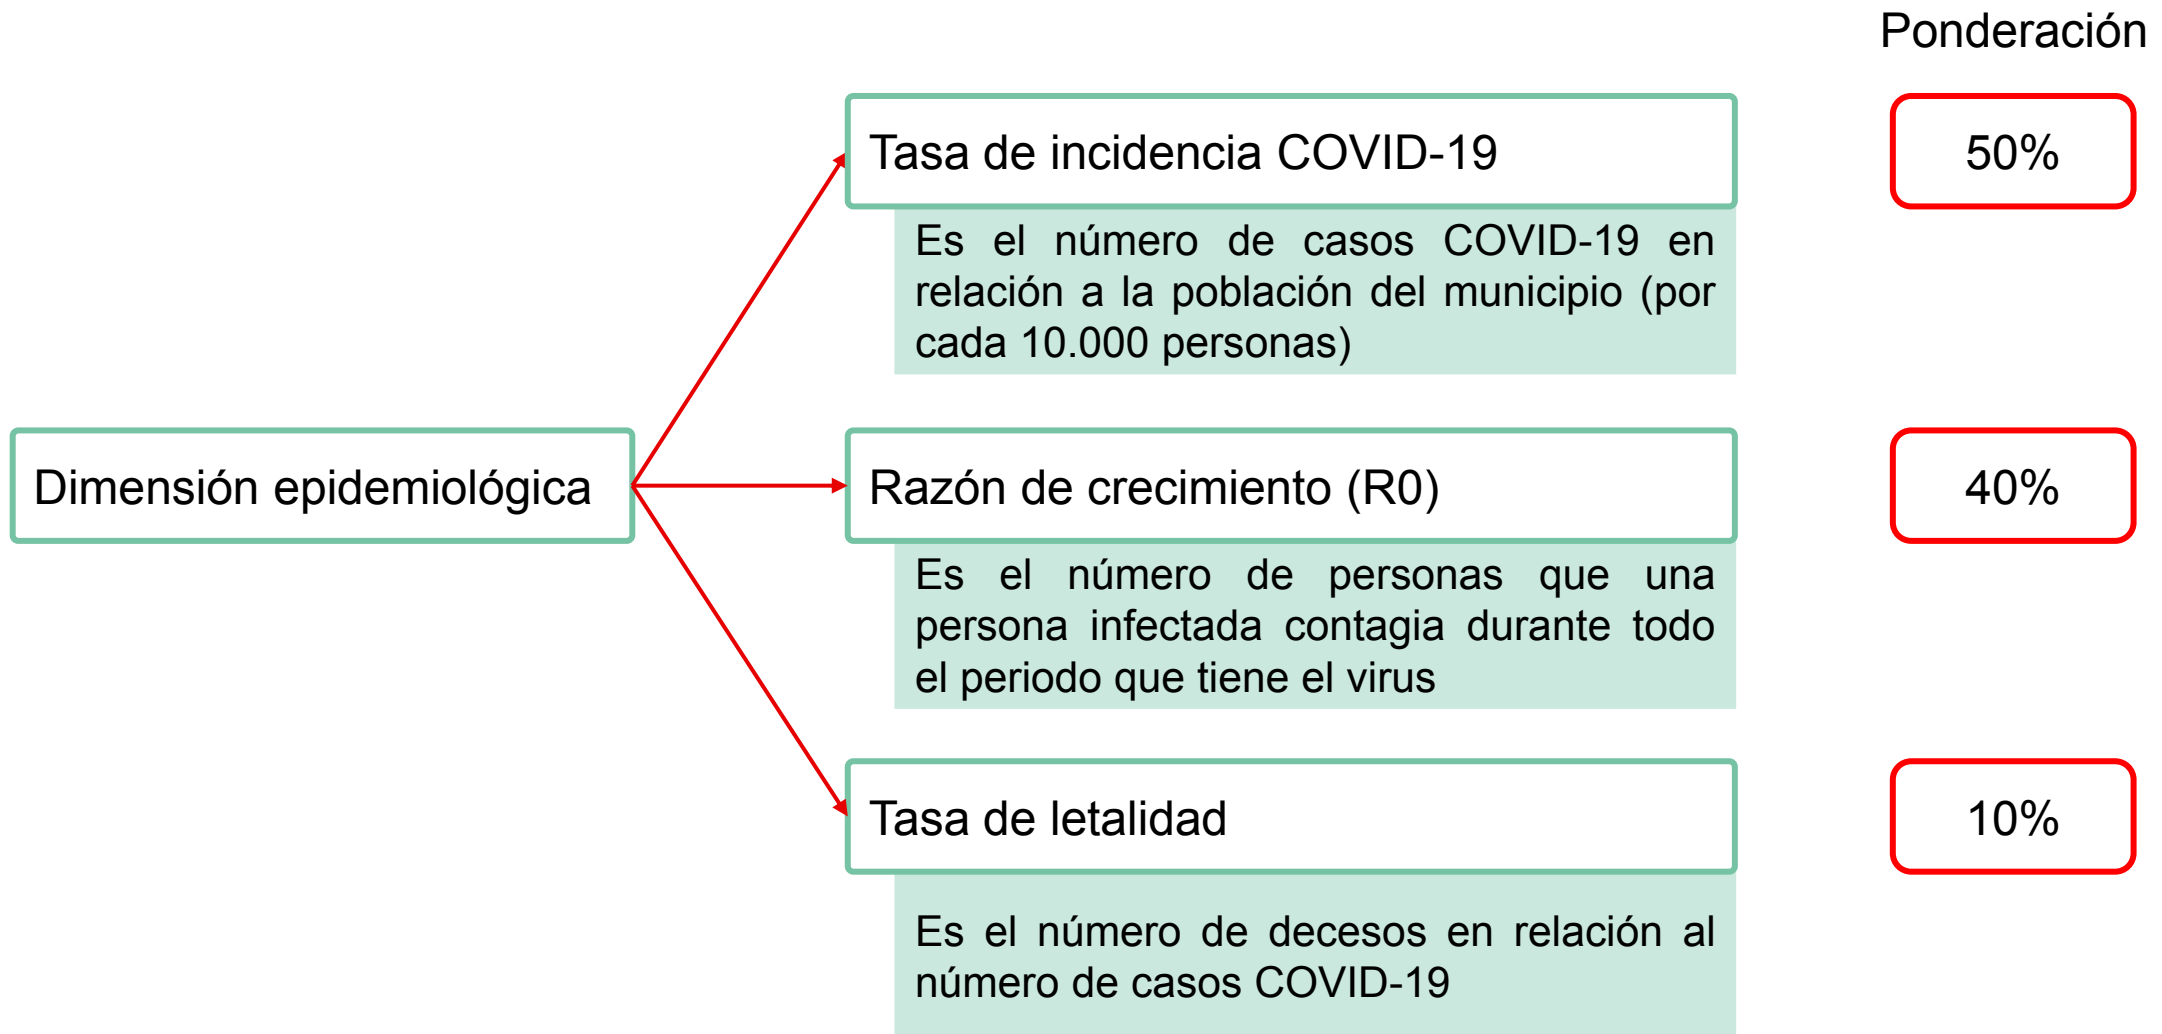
Ponderación

Dimensión epidemiológica

Tasa de incidencia COVID-19

Es el número de casos COVID-19 en relación a la población del municipio (por cada 10.000 personas)

50%

Razón de crecimiento (R0)

Es el número de personas que una persona infectada contagia durante todo el periodo que tiene el virus

40%

Tasa de letalidad

Es el número de decesos en relación al número de casos COVID-19

10%